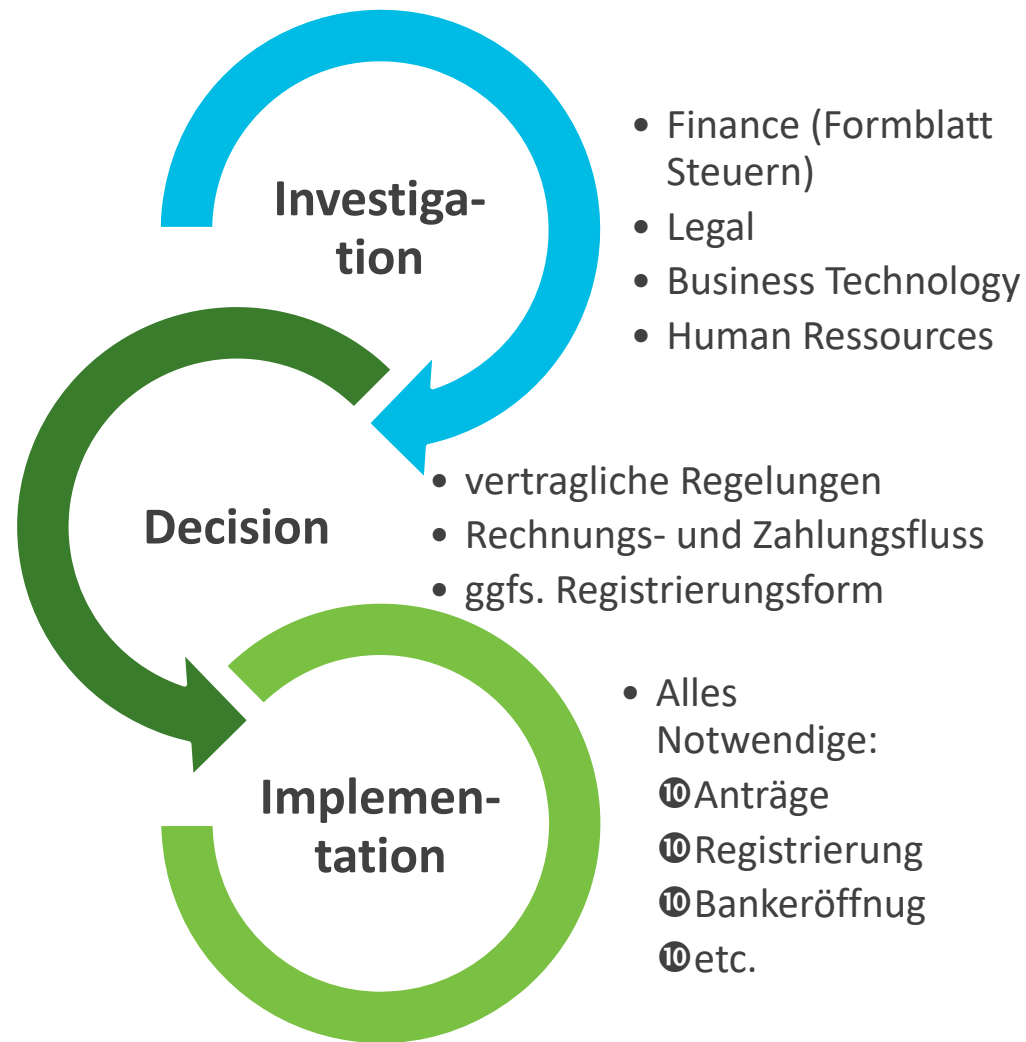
Investigation

• Finance (Formblatt Steuern)
• Legal
• Business Technology
• Human Ressources

Decision

• vertragliche Regelungen
• Rechnungs- und Zahlungsfluss
• ggfs. Registrierungsform

Implementation

• Alles Notwendige:
❿Anträge
❿Registrierung
❿Bankeröffnug
❿etc.